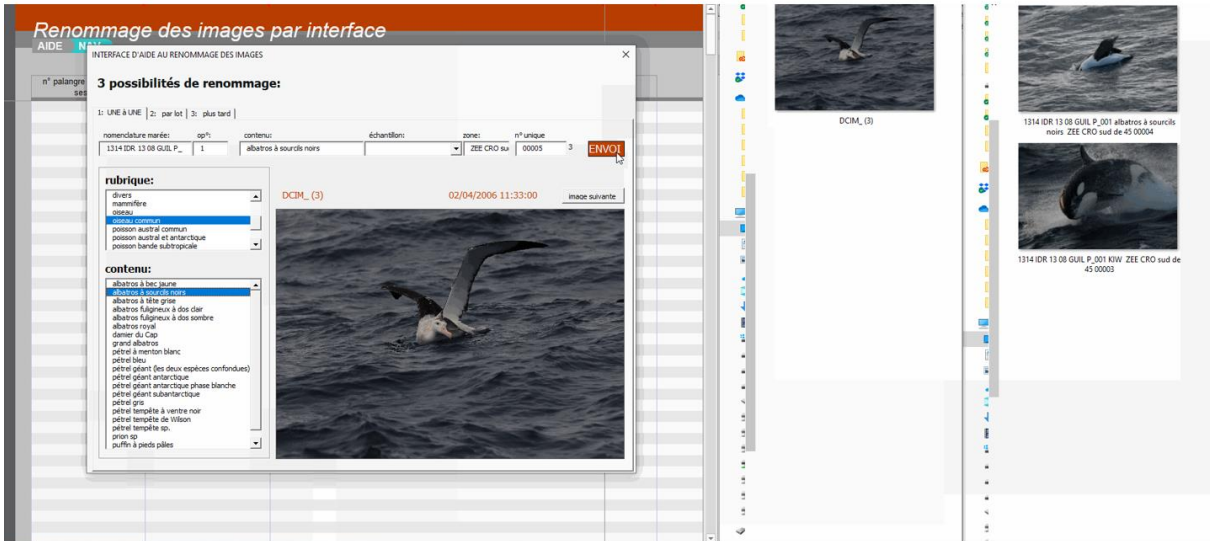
Renommage des images par interface

AIDE NAV

n° palangre ses

INTERFACE D'AIDE AU RENOMMAGE DES IMAGES

3 possibilités de renommage:

1: UNE à UNE | 2: par lot | 3: plus tard

| nomenclature marée: | op°: | contenu: | échantillon: | zone: | n° unique |
|---|---|---|---|---|---|
| 1314 IDR 13 08 GUIL P_ | 1 | albatros à sourcils noirs | | ZEE CRO su | 00005 |

3

ENVOI

rubrique:

divers
mammifère
oiseau
oiseau commun
poisson austral commun
poisson austral et antarctique
poisson bande subtropicale

DCIM_ (3)

02/04/2006 11:33:00

image suivante

contenu:

albatros à bec jaune
albatros à sourcils noirs
albatros à tête grise
albatros fuligineux à dos clair
albatros fuligineux à dos sombre
albatros royal
damier du Cap
grand albatros
pétrel à menton blanc
pétrel bleu
pétrel géant (les deux espèces confondues)
pétrel géant antarctique
pétrel géant antarctique phase blanche
pétrel géant subantarctique
pétrel gris
pétrel tempête à ventre noir
pétrel tempête de Wilson
pétrel tempête sp.
prion sp
puffin à pieds pâles

DCIM_ (3)

1314 IDR 13 08 GUIL P_001 albatros à sourcils noirs ZEE CRO sud de 45 00004

1314 IDR 13 08 GUIL P_001 KIW ZEE CRO sud de 45 00003